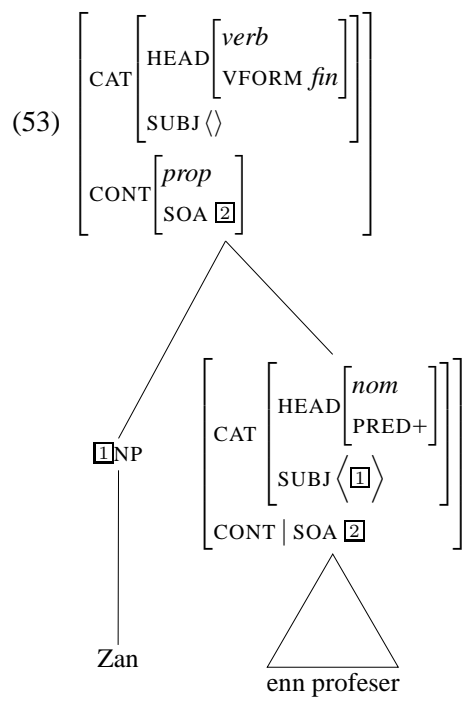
(53) $\left[\begin{array}{l} \text{CAT}\left[\begin{array}{l} \text{HEAD}\left[\begin{array}{l} \textit{verb} \\ \text{VFORM } \textit{fin} \end{array}\right] \\ \text{SUBJ}\ \langle\rangle \end{array}\right] \\ \text{CONT}\left[\begin{array}{l} \textit{prop} \\ \text{SOA } \boxed{2} \end{array}\right] \end{array}\right]$

$\boxed{1}$NP

$\left[\begin{array}{l} \text{CAT}\left[\begin{array}{l} \text{HEAD}\left[\begin{array}{l} \textit{nom} \\ \text{PRED}+ \end{array}\right] \\ \text{SUBJ}\left\langle \boxed{1} \right\rangle \end{array}\right] \\ \text{CONT} \mid \text{SOA } \boxed{2} \end{array}\right]$

Zan

enn profeser